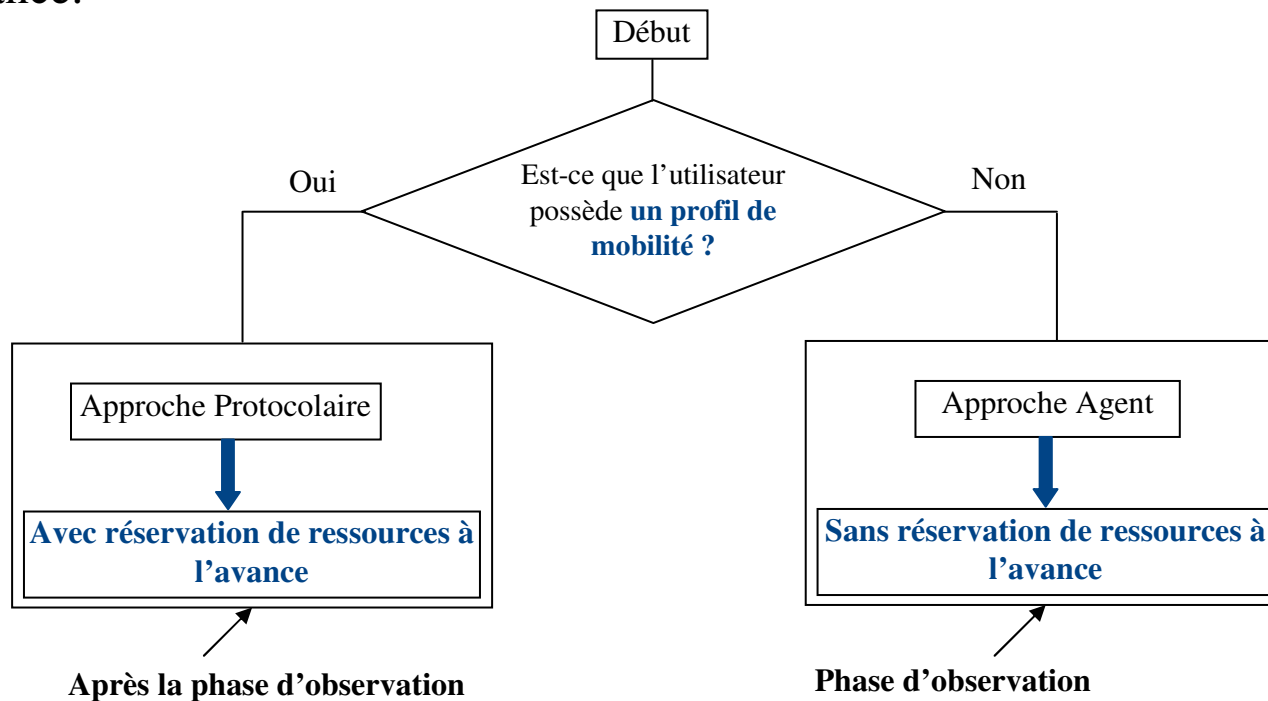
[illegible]

Début

Est-ce que l'utilisateur possède **un profil de mobilité ?**

Oui

Non

Approche Protocolaire

**Avec réservation de ressources à l'avance**

Approche Agent

**Sans réservation de ressources à l'avance**

**Après la phase d'observation**

**Phase d'observation**